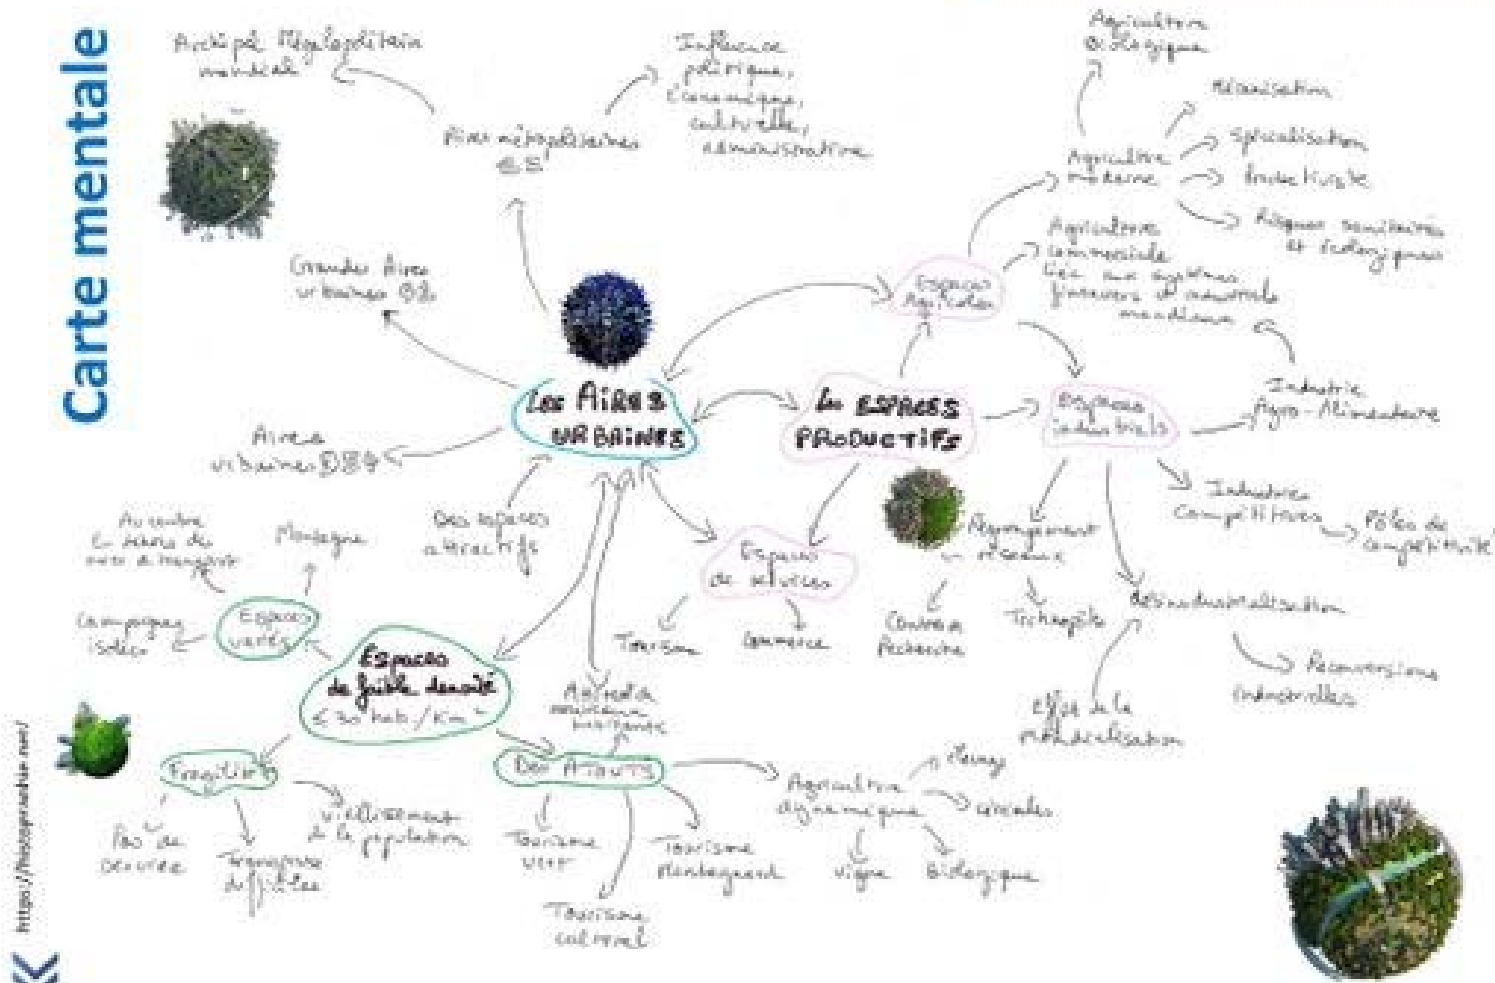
Carte mentale

Archipel Mégalopolitain mondial

Aires métropolitaines 65

Influence politique, économique, culturelle, administrative

Grandes Aires urbaines 83

Aires urbaines 884

LES AIRES URBAINES

Des espaces attractifs

Au centre Éloigné du centre à transport

Montagne

Campagne isolée

Espaces verts

Espaces de faible densité
< 30 hab./Km²

Fragilités

Pas de oeuvres

Transports difficiles

Vieillissement de la population

Des ATOUTS

Activités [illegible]

Tourisme vert

Tourisme culturel

Tourisme Montagnard

Agriculture dynamique

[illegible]

céréales

Vigne

Biologique

LES ESPACES PRODUCTIFS

Espaces de services

Tourisme

Commerce

Espaces Agricoles

Agriculture Biologique

Agriculture moderne

Mécanisation

Spécialisation

Productivité

Risques sanitaires et écologiques

Agriculture commerciale liée aux systèmes financiers et industriels mondiaux

Espaces industriels

Industrie Agro-Alimentaire

Industries Compétitives

Pôles de compétitivité

Regroupement en réseaux

Centre de Recherche

Technopôle

Désindustrialisation

Effets de la mondialisation

Reconversions industrielles

https://histographie.net/